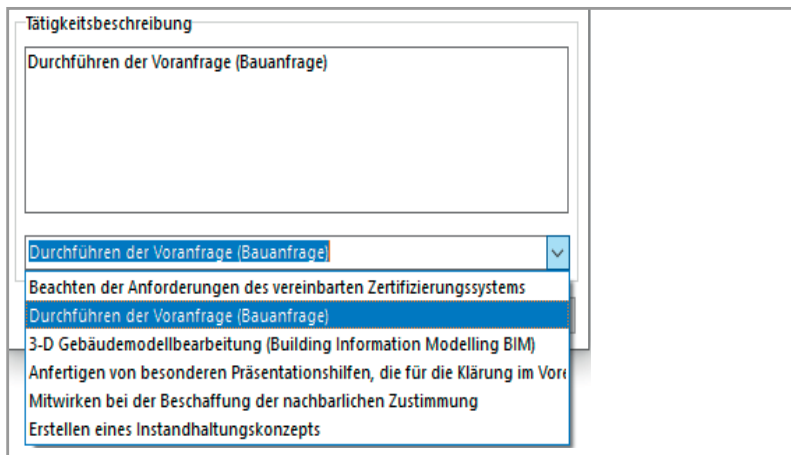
Tätigkeitsbeschreibung

Durchführen der Voranfrage (Bauanfrage)

Durchführen der Voranfrage (Bauanfrage)

Beachten der Anforderungen des vereinbarten Zertifizierungssystems
Durchführen der Voranfrage (Bauanfrage)
3-D Gebäudemodellbearbeitung (Building Information Modelling BIM)
Anfertigen von besonderen Präsentationshilfen, die für die Klärung im Vor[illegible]
Mitwirken bei der Beschaffung der nachbarlichen Zustimmung
Erstellen eines Instandhaltungskonzepts